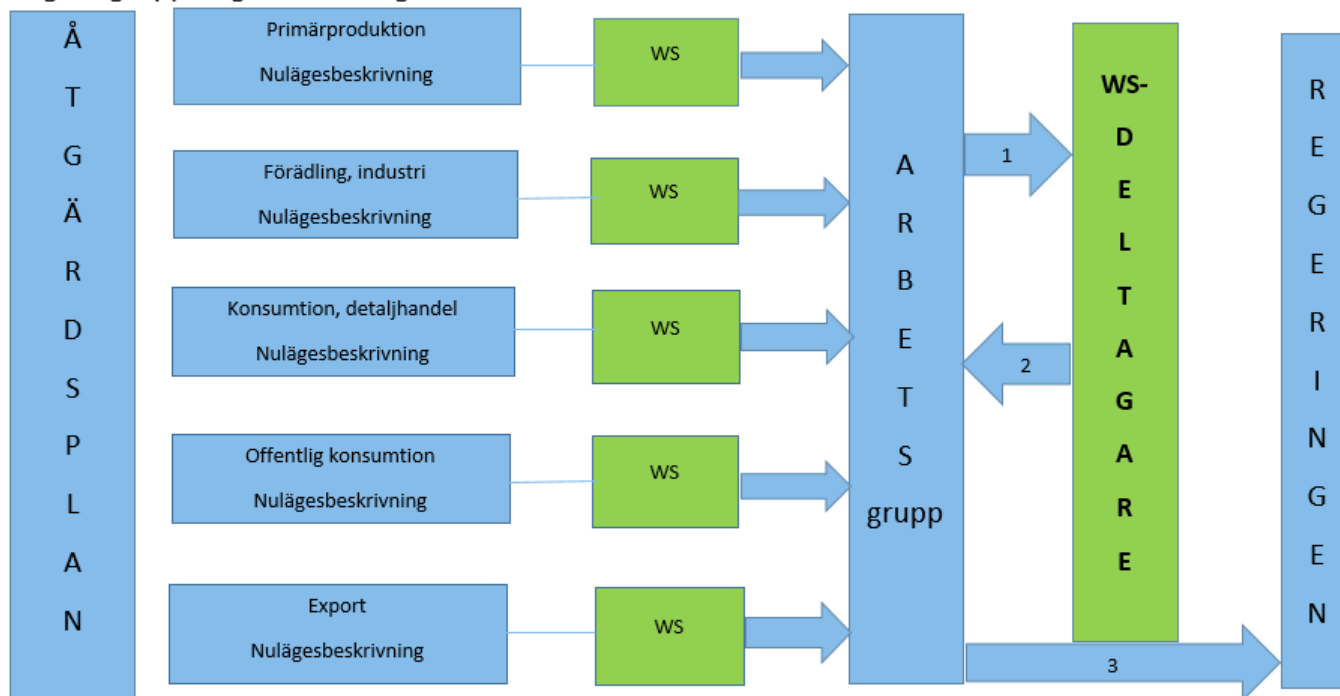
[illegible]

Å T G Ä R D S P L A N

Primärproduktion
Nulägesbeskrivning

WS

Förädling, industri
Nulägesbeskrivning

WS

Konsumtion, detaljhandel
Nulägesbeskrivning

WS

Offentlig konsumtion
Nulägesbeskrivning

WS

Export
Nulägesbeskrivning

WS

A R B E T S grupp

1

2

WS- D E L T A G A R E

3

R E G E R I N G E N